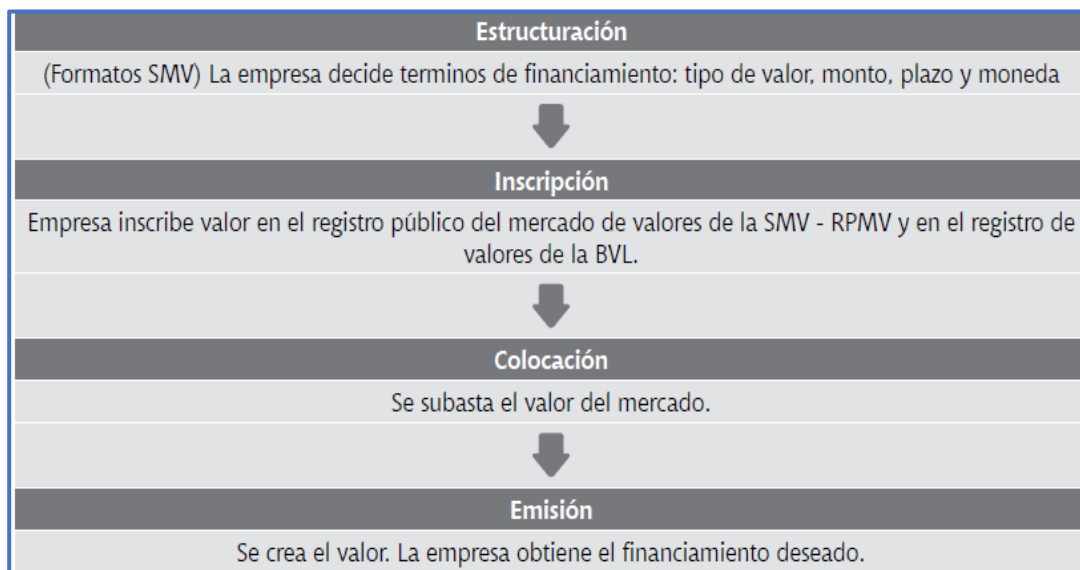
Estructuración

(Formatos SMV) La empresa decide terminos de financiamiento: tipo de valor, monto, plazo y moneda

Inscripción

Empresa inscribe valor en el registro público del mercado de valores de la SMV - RPMV y en el registro de valores de la BVL.

Colocación

Se subasta el valor del mercado.

Emisión

Se crea el valor. La empresa obtiene el financiamiento deseado.